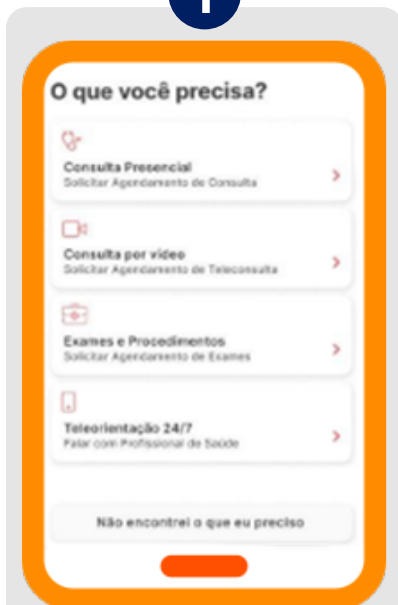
O que você precisa?

Consulta Presencial
Solicitar Agendamento de Consulta

Consulta por vídeo
Solicitar Agendamento de Teleconsulta

Exames e Procedimentos
Solicitar Agendamento de Exames

Teleorientação 24/7
Falar com Profissional de Saúde

Não encontrei o que eu preciso